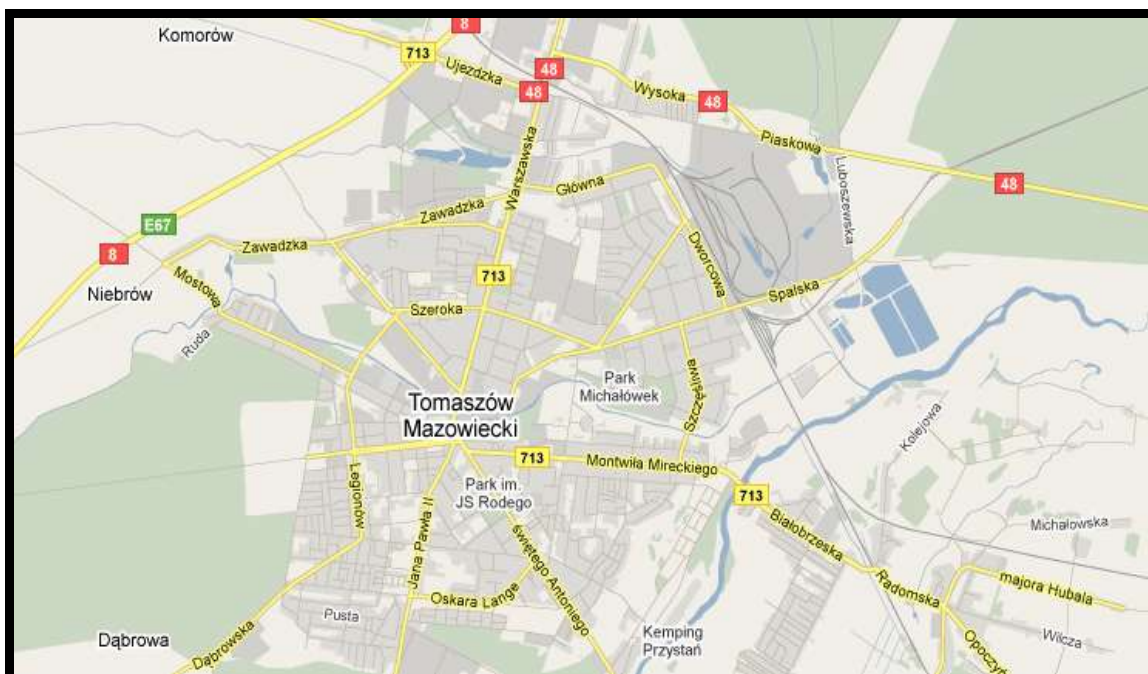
Komorów
8
713
Ujezdzka
48
48
Wysoka
48
Piaskowa
Luboszewska
48
Warszawska
Główna
Zawadzka
E67
8
Zawadzka
Dworcowa
713
Niebrów
Mostowa
Ruda
Szeroka
Spalska
Park Michałówek
Szczęśliwska
Tomaszów Mazowiecki
Kolejowa
713
Montwiła Mireckiego
713
Park im. JS Rodego
Legionów
Jana Pawła II
Świętego Antoniego
Białobrzeska
Michałowska
Radomska
majora Hubala
Oskara Lange
Pusta
Dąbrowa
Dąbrowska
Kemping Przystań
Wilcza
Opoczy